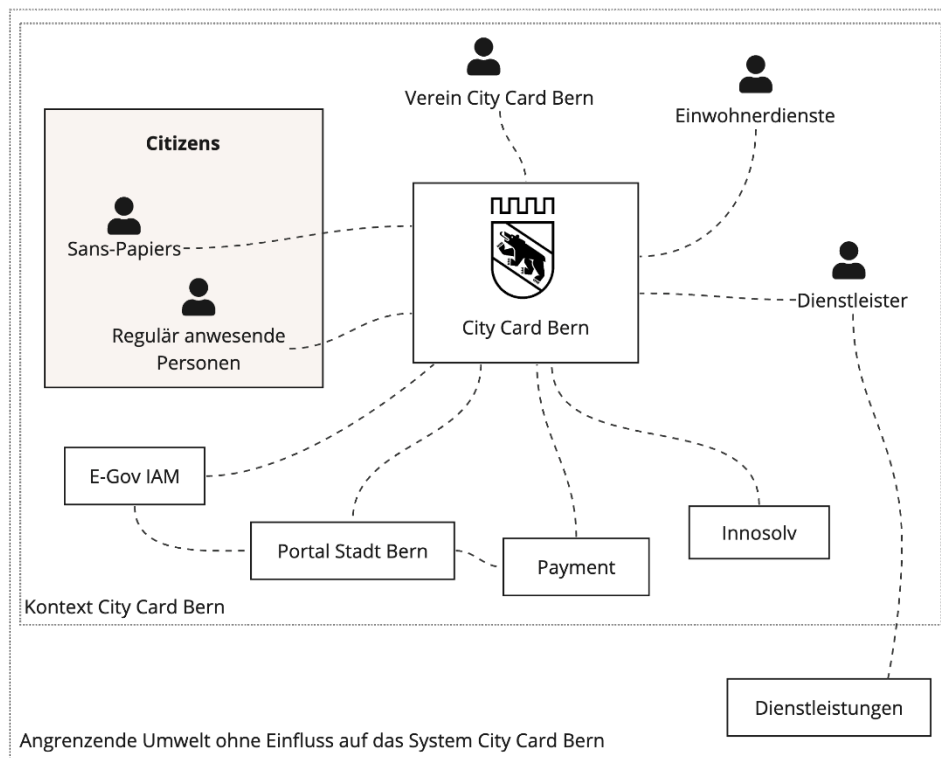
Verein City Card Bern

Einwohnerdienste

Citizens

Sans-Papiers

Regulär anwesende Personen

City Card Bern

Dienstleister

E-Gov IAM

Portal Stadt Bern

Payment

Innosolv

Kontext City Card Bern

Dienstleistungen

Angrenzende Umwelt ohne Einfluss auf das System City Card Bern